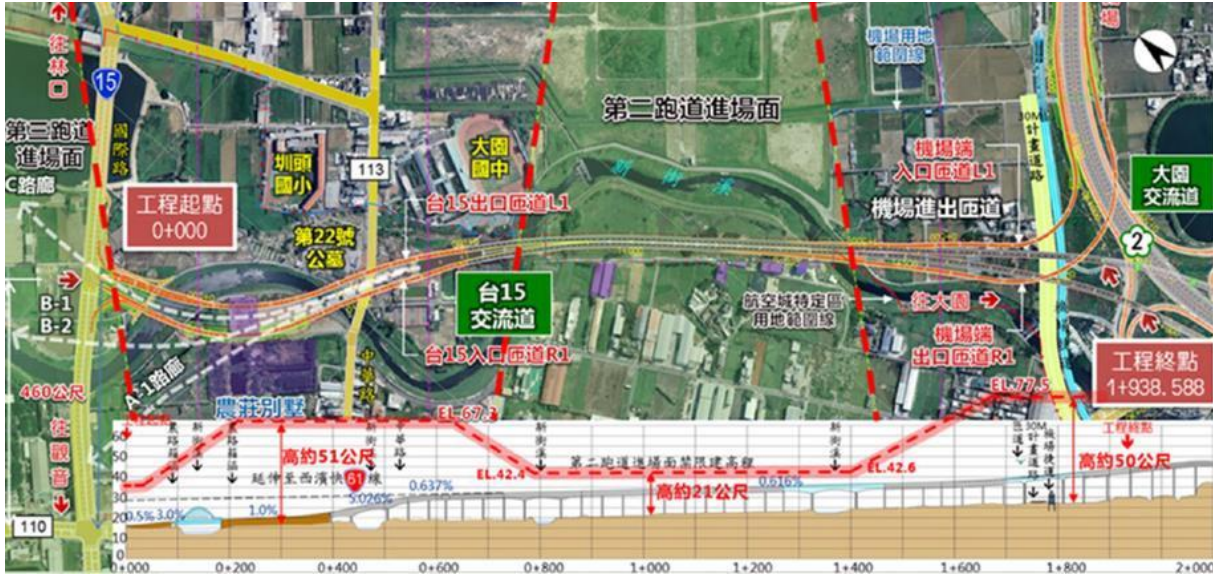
往林口
15
第三跑道進場面
C路廊
國際路
圳頭國小
113
大園國中
第二跑道進場面
機場用地範圍線
機場端入口匝道L1
30M計畫道路
大園交流道
2
工程起點
0+000
第22號公墓
台15出口匝道L1
機場進出匝道
B-1
B-2
台15交流道
航空城特定區用地範圍線
往大園
機場端出口匝道R1
A-1路廊
台15入口匝道R1
中華路
工程終點
1+938.588
460公尺
往觀音
農莊別墅
EL-67.3
EL-77.5
工程終點
高約51公尺
第二跑道進場面禁限建高度
EL.42.4
EL.42.6
高約50公尺
延伸至西濱快61線
高約21公尺
5.026%
0.637%
0.616%
0.5%
3.0%
1.0%
110
0+000
0+200
0+400
0+600
0+800
1+000
1+200
1+400
1+600
1+800
2+000
60
50
40
30
20
10